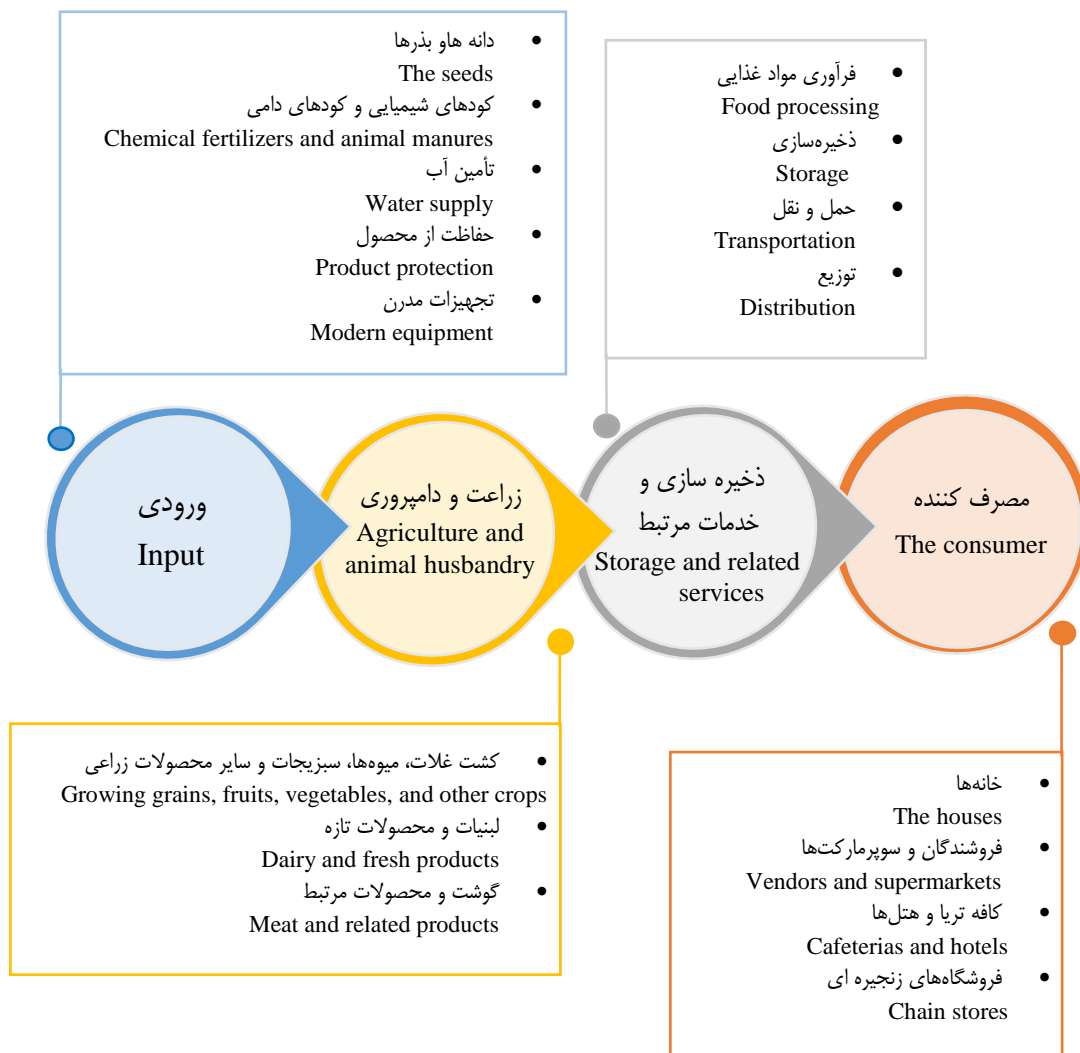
• دانه هاو بذرها
The seeds
• کودهای شیمیایی و کودهای دامی
Chemical fertilizers and animal manures
• تأمین آب
Water supply
• حفاظت از محصول
Product protection
• تجهیزات مدرن
Modern equipment

• فرآوری مواد غذایی
Food processing
• ذخیره‌سازی
Storage
• حمل و نقل
Transportation
• توزیع
Distribution

ورودی
Input

زراعت و دامپروری
Agriculture and animal husbandry

ذخیره سازی و خدمات مرتبط
Storage and related services

مصرف کننده
The consumer

• کشت غلات، میوه‌ها، سبزیجات و سایر محصولات زراعی
Growing grains, fruits, vegetables, and other crops
• لبنیات و محصولات تازه
Dairy and fresh products
• گوشت و محصولات مرتبط
Meat and related products

• خانه‌ها
The houses
• فروشندگان و سوپرمارکت‌ها
Vendors and supermarkets
• کافه تریا و هتل‌ها
Cafeterias and hotels
• فروشگاه‌های زنجیره ای
Chain stores